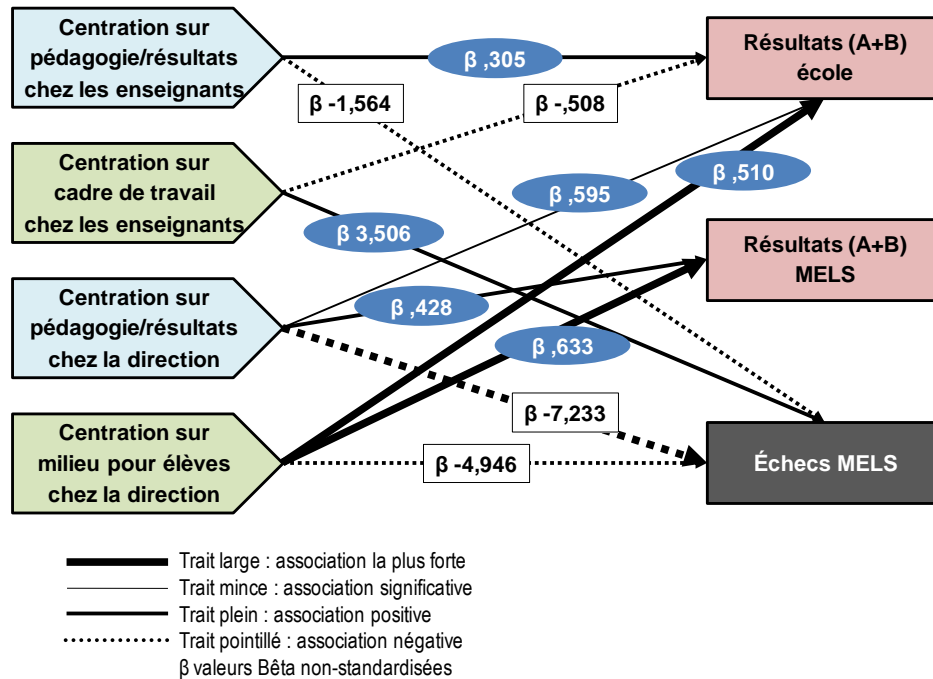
Centration sur pédagogie/résultats chez les enseignants

Centration sur cadre de travail chez les enseignants

Centration sur pédagogie/résultats chez la direction

Centration sur milieu pour élèves chez la direction

β ,305

β -1,564

β -,508

β ,595

β ,510

β 3,506

β ,428

β ,633

β -7,233

β -4,946

Résultats (A+B) école

Résultats (A+B) MELS

Échecs MELS

Trait large : association la plus forte
Trait mince : association significative
Trait plein : association positive
Trait pointillé : association négative
β valeurs Bêta non-standardisées